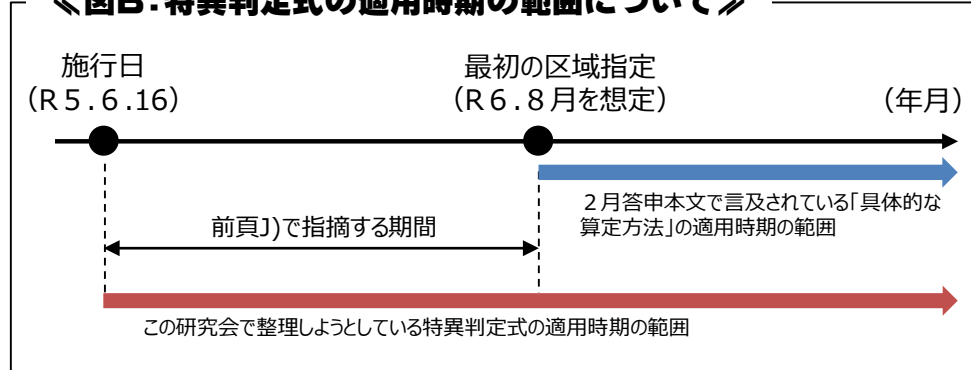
《図B:特異判定式の適用時期の範囲について》

施行日
（R５.６.16）

最初の区域指定
（R６.８月を想定）

（年月）

２月答申本文で言及されている「具体的な算定方法」の適用時期の範囲

前頁J)で指摘する期間

この研究会で整理しようとしている特異判定式の適用時期の範囲